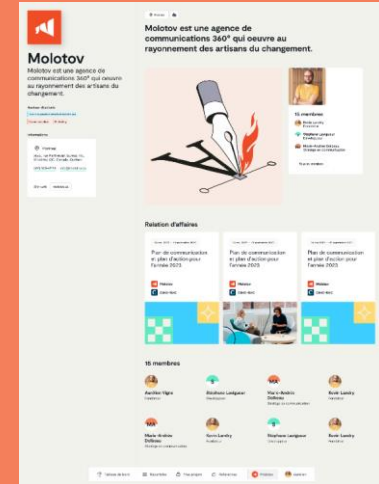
Molotov

Molotov est une agence de communications 360° qui oeuvre au rayonnement des artisans du changement.

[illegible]

Molotov est une agence de communications 360° qui oeuvre au rayonnement des artisans du changement.

15 membres

Relation d'affaires

Plan de communication et plan d'action pour l'année 2023

Plan de communication et plan d'action pour l'année 2023

Plan de communication et plan d'action pour l'année 2023

Molotov

Molotov

Molotov

15 membres

Aurélien Pigra

Bénéhore Lavigueur

Marie-Andrée Dufresne

Kevin Landry

Marie-Andrée Dufresne

Kevin Landry

Stéphane Lavigueur

Kevin Landry